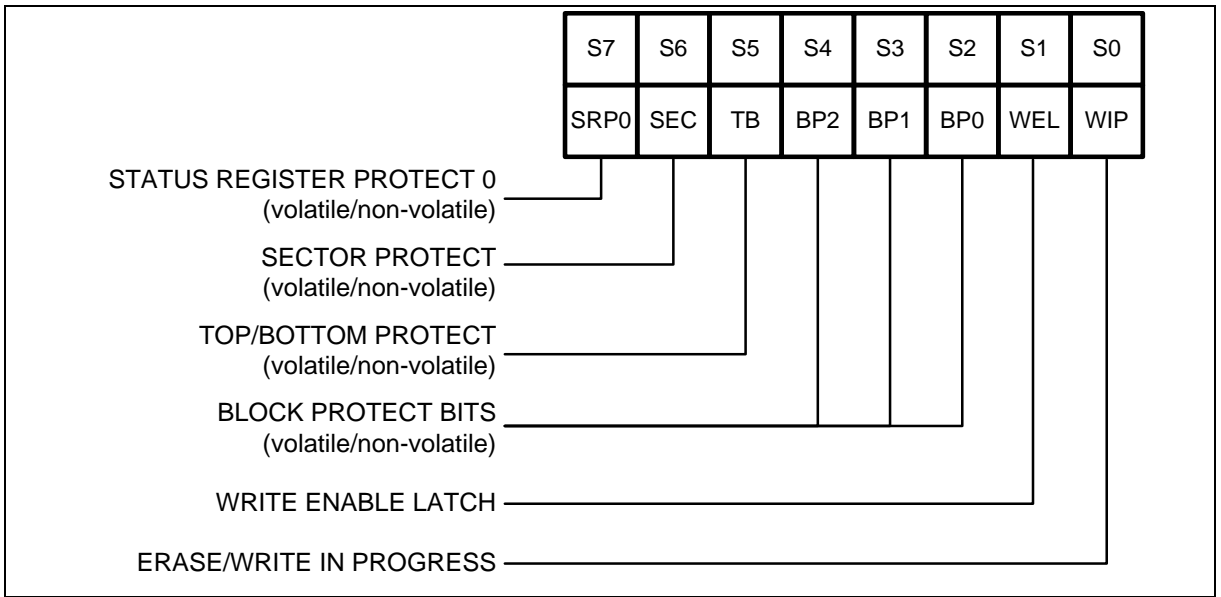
| S7 | S6 | S5 | S4 | S3 | S2 | S1 | S0 |
|---|---|---|---|---|---|---|---|
| SRP0 | SEC | TB | BP2 | BP1 | BP0 | WEL | WIP |

STATUS REGISTER PROTECT 0
(volatile/non-volatile)

SECTOR PROTECT
(volatile/non-volatile)

TOP/BOTTOM PROTECT
(volatile/non-volatile)

BLOCK PROTECT BITS
(volatile/non-volatile)

WRITE ENABLE LATCH

ERASE/WRITE IN PROGRESS